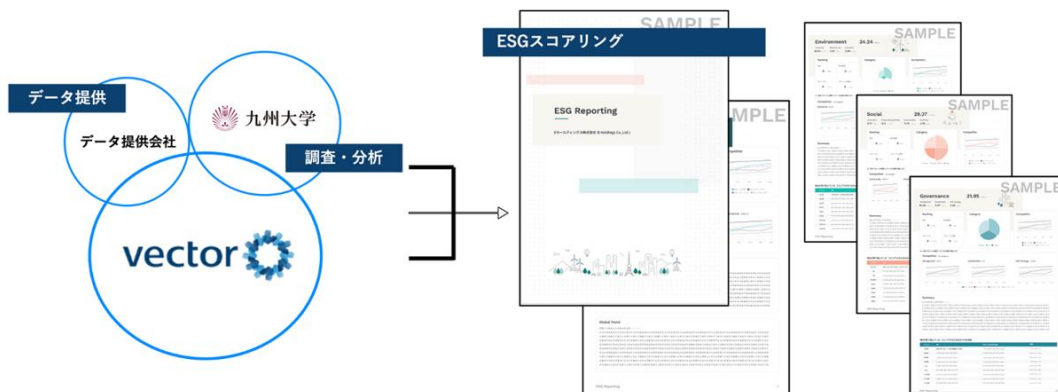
データ提供

データ提供会社

九州大学

調査・分析

vector

ESGスコアリング

SAMPLE

ESG Reporting

SAMPLE

Global Trend

ESG Reporting

SAMPLE

Environment 24.24

Ranking

Category

Comparison

SAMPLE

Social 29.27

Ranking

Category

Comparison

SAMPLE

Governance 21.95

Ranking

Category

Comparison

Summary